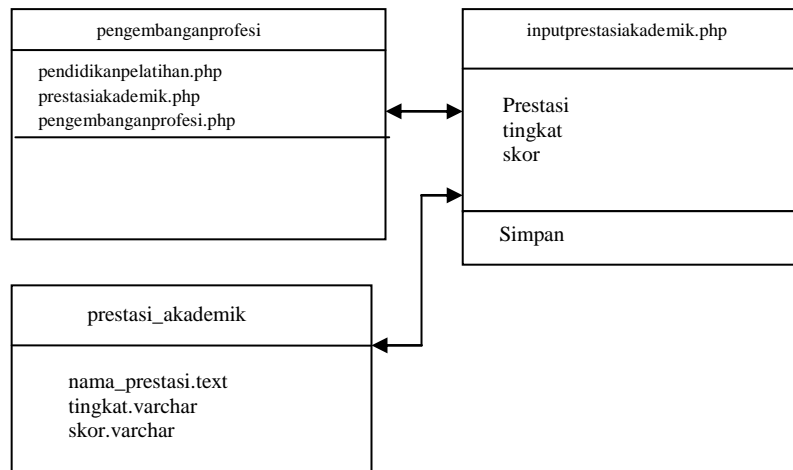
pengembanganprofesi

pendidikanpelatihan.php
prestasiakademik.php
pengembanganprofesi.php

inputprestasiakademik.php

Prestasi
tingkat
skor

Simpan

prestasi_akademik

nama_prestasi.text
tingkat.varchar
skor.varchar